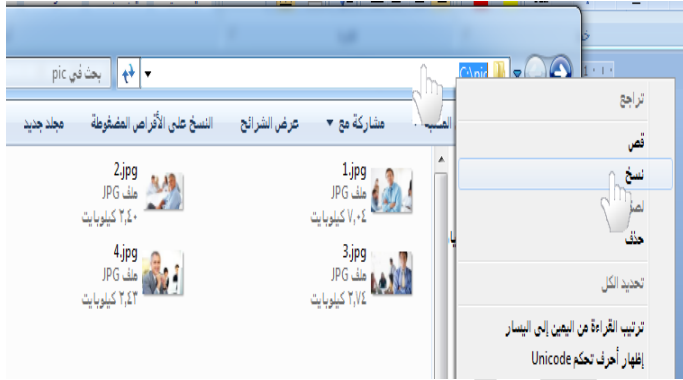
بحث في pic

C:\pic

مجلد جديد
النسخ على الأقراص المضغوطة
عرض الشرائح
مشاركة مع ▼
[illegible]

2.jpg
ملف JPG
٢,٤٠ كيلوبايت

1.jpg
ملف JPG
٧,٠٤ كيلوبايت

4.jpg
ملف JPG
٢,٤٣ كيلوبايت

3.jpg
ملف JPG
٢,٧٤ كيلوبايت

تراجع
قص
نسخ
لصق
حذف
تحديد الكل
ترتيب القراءة من اليمين إلى اليسار
إظهار أحرف تحكم Unicode